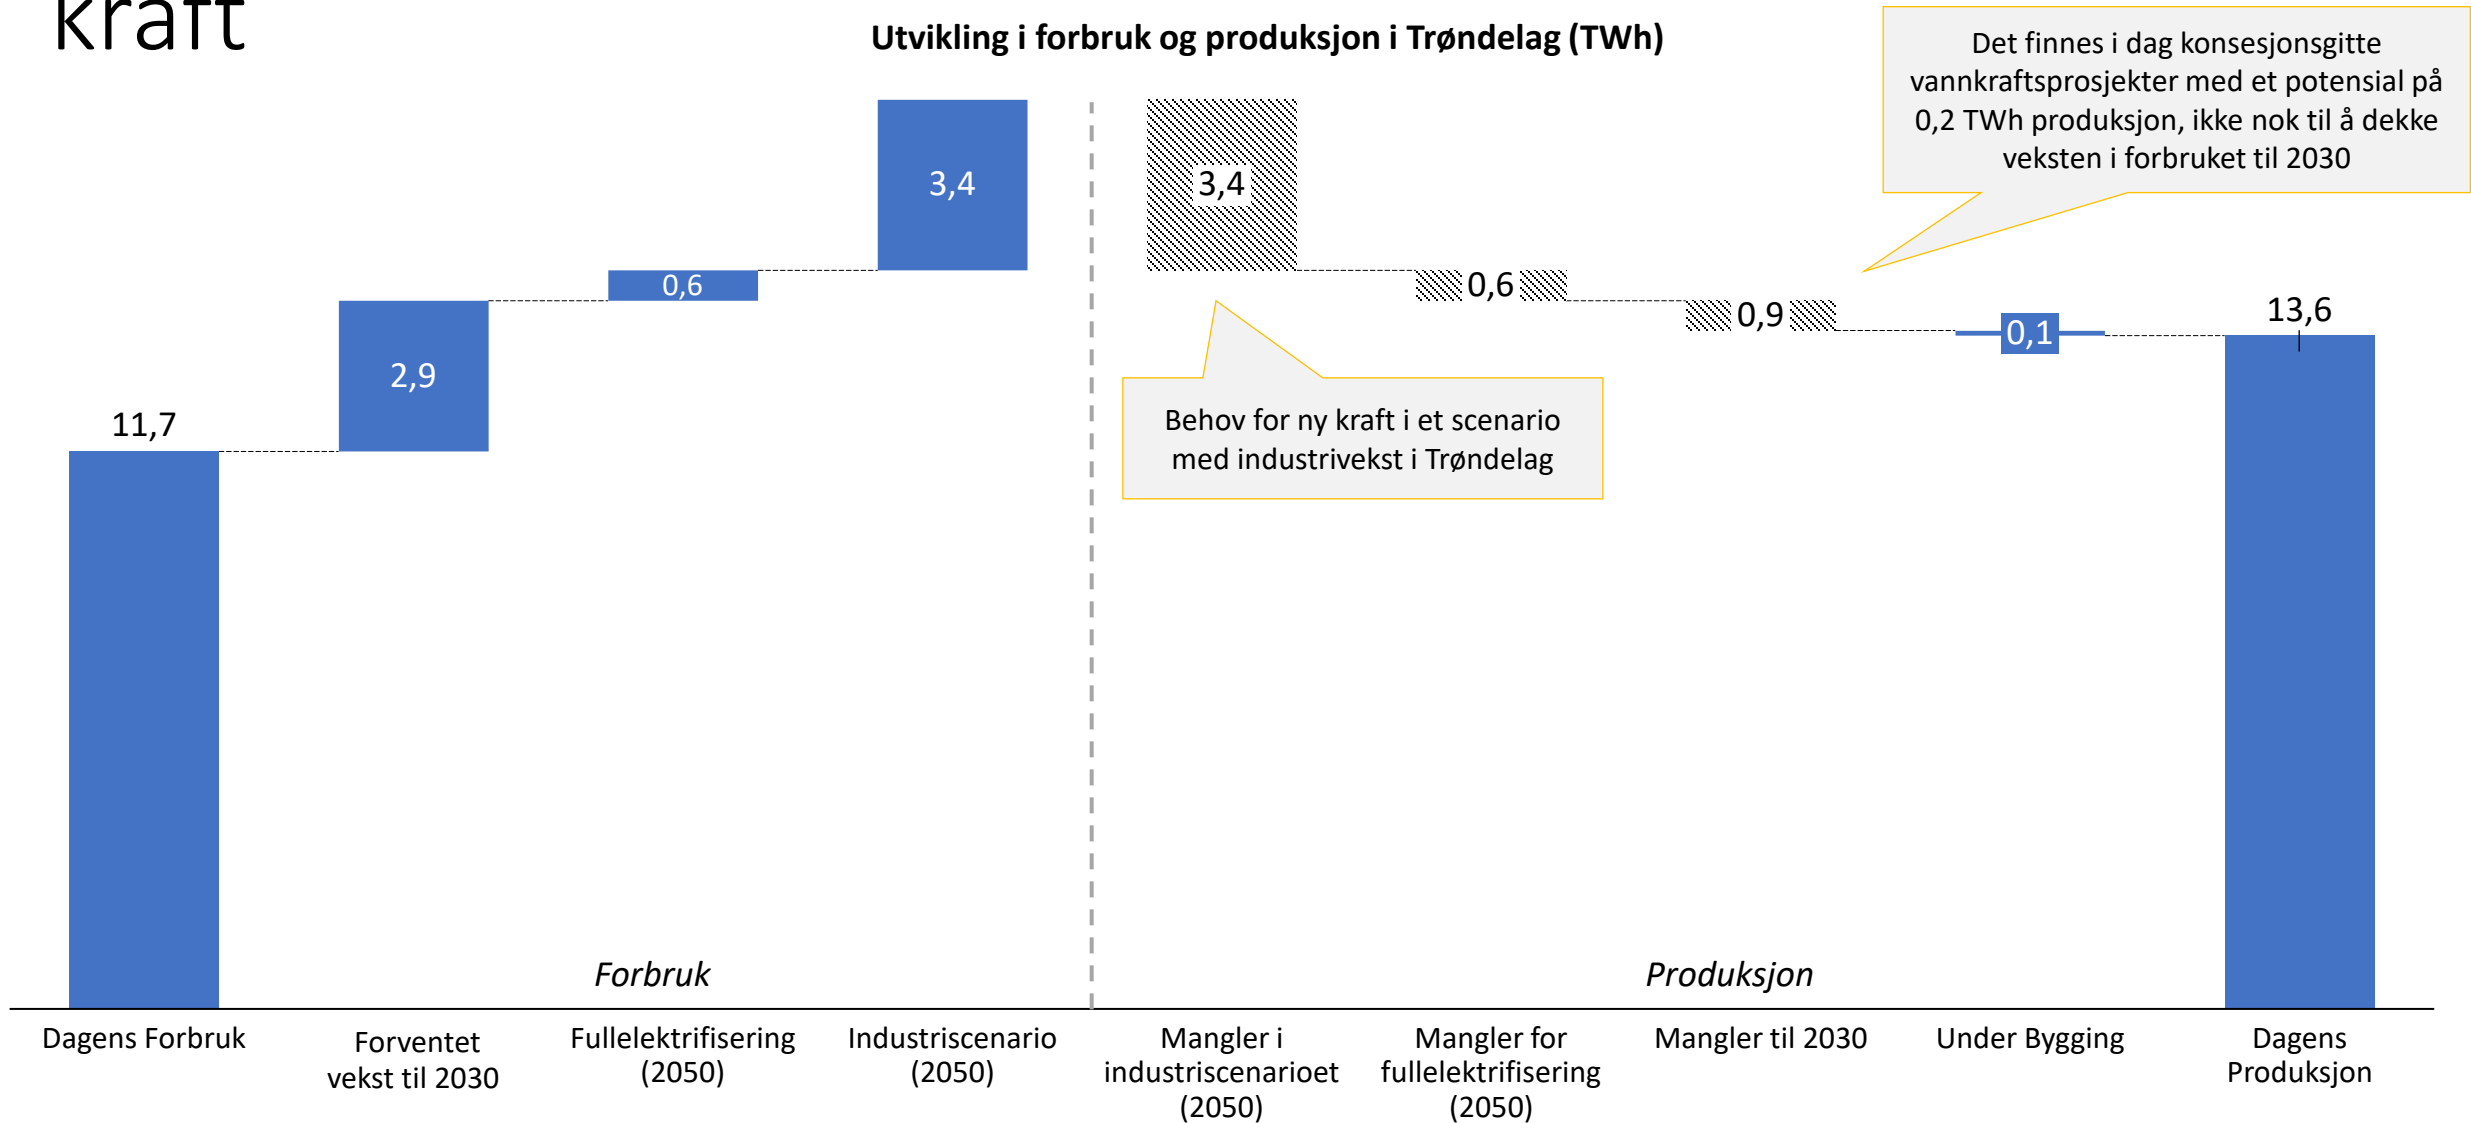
kraft

Utvikling i forbruk og produksjon i Trøndelag (TWh)

Det finnes i dag konsesjonsgitte vannkraftsprosjekter med et potensial på 0,2 TWh produksjon, ikke nok til å dekke veksten i forbruket til 2030

3,4

0,6

2,9

11,7

3,4

0,6

0,9

0,1

13,6

Behov for ny kraft i et scenario med industrivekst i Trøndelag

Forbruk

Produksjon

Dagens Forbruk

Forventet vekst til 2030

Fullelektrifisering (2050)

Industriscenario (2050)

Mangler i industriscenarioet (2050)

Mangler for fullelektrifisering (2050)

Mangler til 2030

Under Bygging

Dagens Produksjon